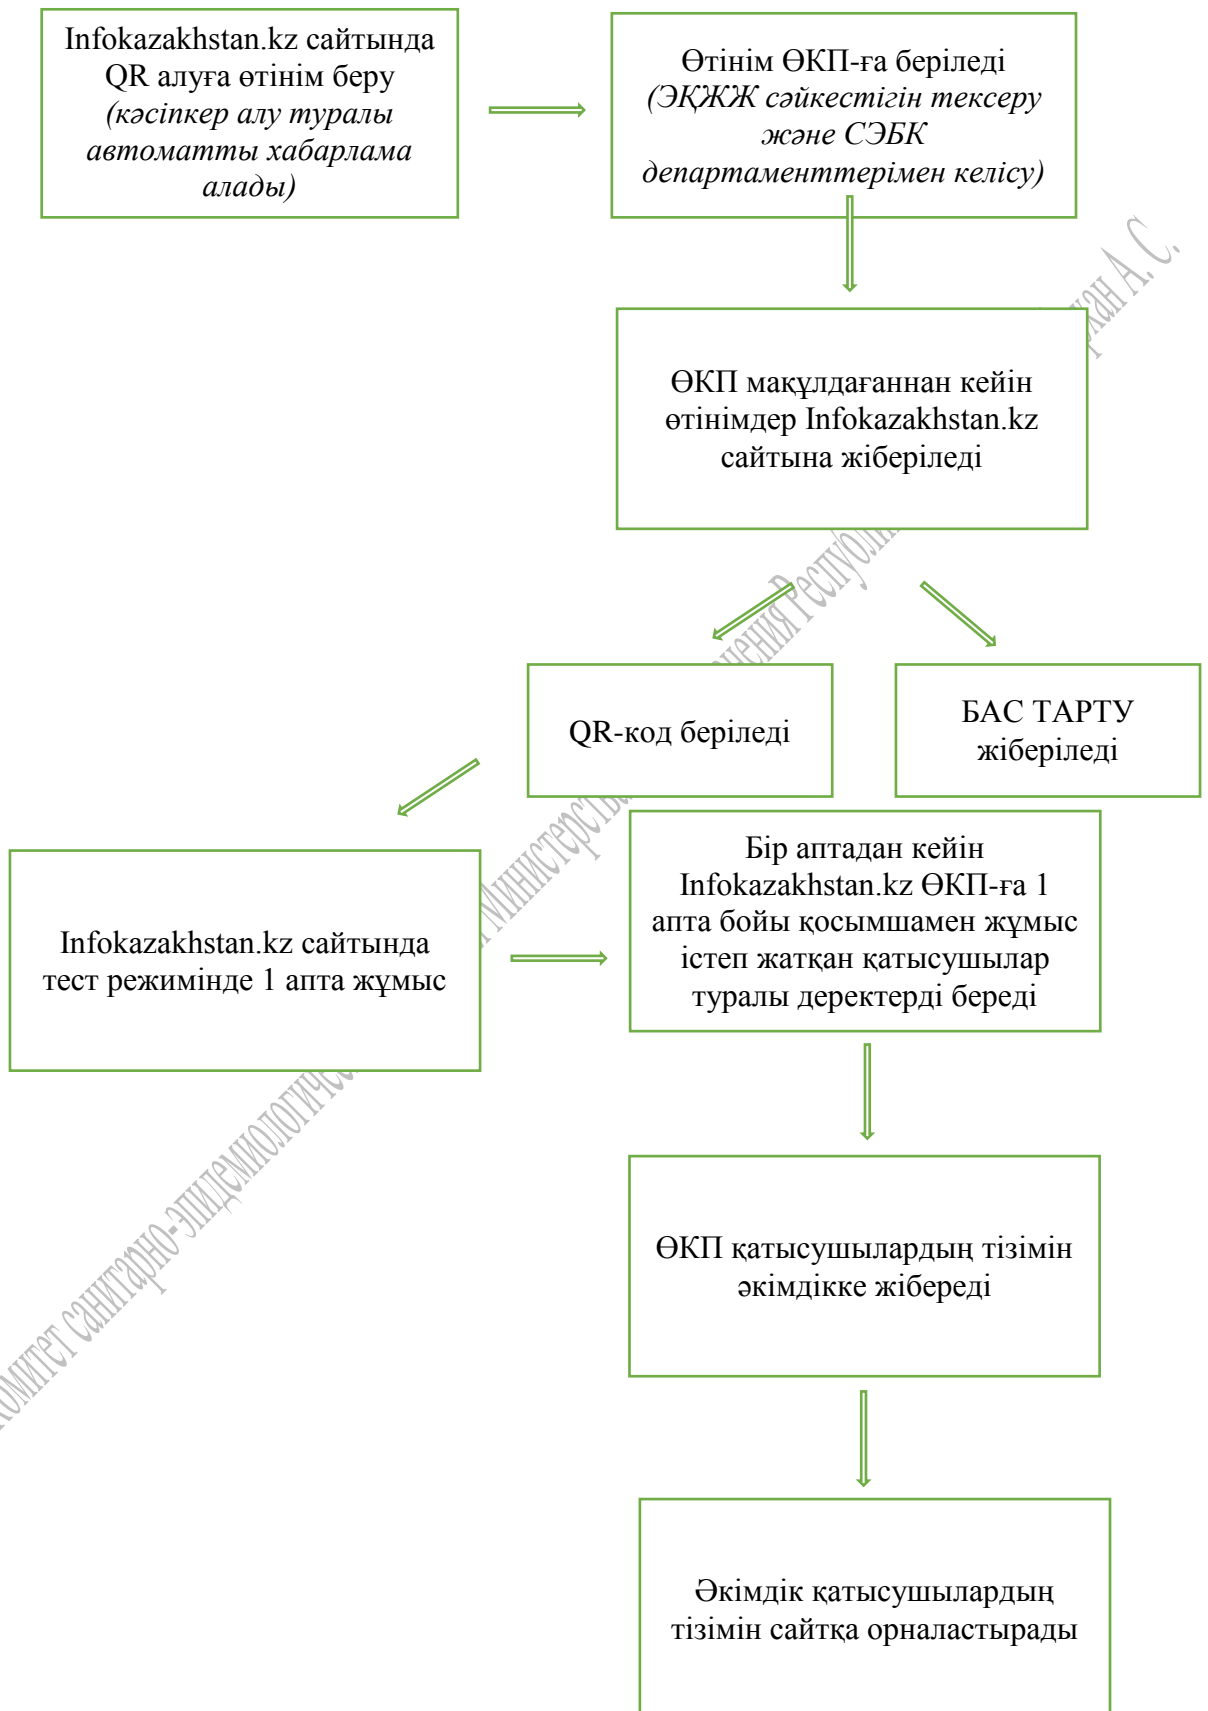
Infokazakhstan.kz сайтында QR алуға өтінім беру *(кәсіпкер алу туралы автоматты хабарлама алады)*

Өтінім ӨКП-ға беріледі *(ЭҚЖЖ сәйкестігін тексеру және СЭБК департаменттерімен келісу)*

ӨКП мақұлдағаннан кейін өтінімдер Infokazakhstan.kz сайтына жіберіледі

QR-код беріледі

БАС ТАРТУ жіберіледі

Infokazakhstan.kz сайтында тест режимінде 1 апта жұмыс

Бір аптадан кейін Infokazakhstan.kz ӨКП-ға 1 апта бойы қосымшамен жұмыс істеп жатқан қатысушылар туралы деректерді береді

ӨКП қатысушылардың тізімін әкімдікке жібереді

Әкімдік қатысушылардың тізімін сайтқа орналастырады

Комитет санитарно-эпидемиологическ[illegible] Министерства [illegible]ения Республ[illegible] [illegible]ан А. С.